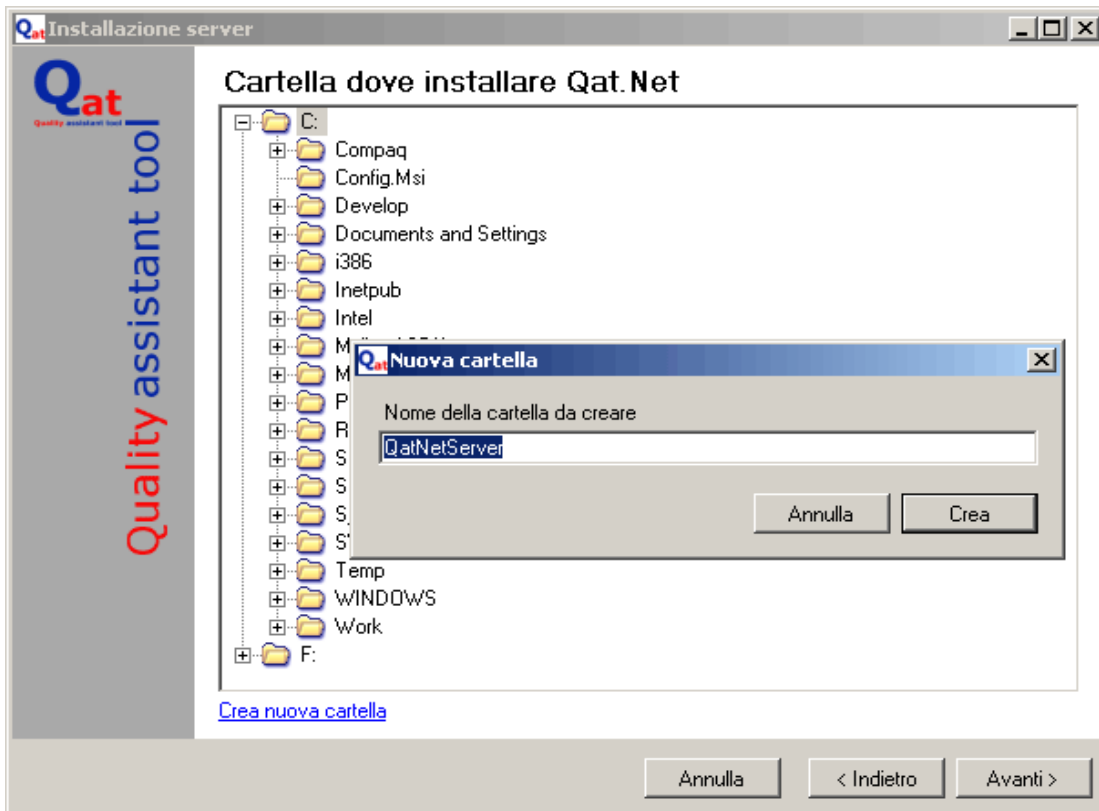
Qat Installazione server

Qat
Quality assistant tool

Quality assistant tool

Cartella dove installare Qat.Net

C:
Compaq
Config.Msi
Develop
Documents and Settings
i386
Inetpub
Intel
M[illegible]
M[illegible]
P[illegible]
R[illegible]
S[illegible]
S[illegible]
S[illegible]
S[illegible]
Temp
WINDOWS
Work
F:

Qat Nuova cartella

Nome della cartella da creare

QatNetServer

Annulla

Crea

Crea nuova cartella

Annulla

< Indietro

Avanti >